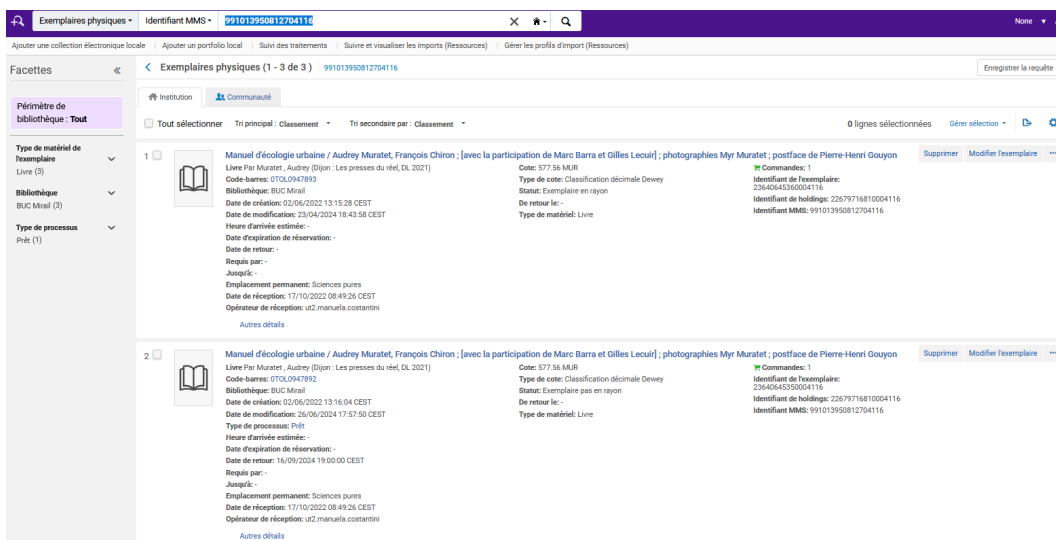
Exemplaires physiques ▾ Identifiant MMS ▾ 991013950812704116

None ▾

Ajouter une collection électronique locale | Ajouter un portfolio local | Suivi des traitements | Suivre et visualiser les imports (Ressources) | Gérer les profils d'import (Ressources)

Facettes «

Périmètre de bibliothèque : Tout

Type de matériel de l'exemplaire
Livre (3)

Bibliothèque
BUC Mirail (3)

Type de processus
Prêt (1)

< Exemplaires physiques (1 - 3 de 3) 991013950812704116

Enregistrer la requête

Institution Communauté

Tout sélectionner Tri principal : Classement ▾ Tri secondaire par : Classement ▾

0 lignes sélectionnées Gérer sélection ▾

1 Manuel d'écologie urbaine / Audrey Muratet, François Chiron ; [avec la participation de Marc Barra et Gilles Lecuir] ; photographies Myr Muratet ; postface de Pierre-Henri Gouyon

Supprimer Modifier l'exemplaire ···

Livre Par Muratet , Audrey (Dijon : Les presses du réel, DL 2021)
Code-barres: 0TOL0947893
Bibliothèque: BUC Mirail
Date de création: 02/06/2022 13:15:28 CEST
Date de modification: 23/04/2024 18:43:58 CEST
Heure d'arrivée estimée: -
Date d'expiration de réservation: -
Date de retour: -
Requis par: -
Jusqu'à: -
Emplacement permanent: Sciences pures
Date de réception: 17/10/2022 08:49:26 CEST
Opérateur de réception: ut2.manuela.costantini

Cote: 577.56 MUR
Type de cote: Classification décimale Dewey
Statut: Exemplaire en rayon
De retour le: -
Type de matériel: Livre

Commandes: 1
Identifiant de l'exemplaire: 23640645360004116
Identifiant de holdings: 22679716810004116
Identifiant MMS: 991013950812704116

Autres détails

2 Manuel d'écologie urbaine / Audrey Muratet, François Chiron ; [avec la participation de Marc Barra et Gilles Lecuir] ; photographies Myr Muratet ; postface de Pierre-Henri Gouyon

Supprimer Modifier l'exemplaire ···

Livre Par Muratet , Audrey (Dijon : Les presses du réel, DL 2021)
Code-barres: 0TOL0947892
Bibliothèque: BUC Mirail
Date de création: 02/06/2022 13:16:04 CEST
Date de modification: 26/06/2024 17:57:50 CEST
Type de processus: Prêt
Heure d'arrivée estimée: -
Date d'expiration de réservation: -
Date de retour: 16/09/2024 19:00:00 CEST
Requis par: -
Jusqu'à: -
Emplacement permanent: Sciences pures
Date de réception: 17/10/2022 08:49:26 CEST
Opérateur de réception: ut2.manuela.costantini

Cote: 577.56 MUR
Type de cote: Classification décimale Dewey
Statut: Exemplaire pas en rayon
De retour le: -
Type de matériel: Livre

Commandes: 1
Identifiant de l'exemplaire: 23640645350004116
Identifiant de holdings: 22679716810004116
Identifiant MMS: 991013950812704116

Autres détails